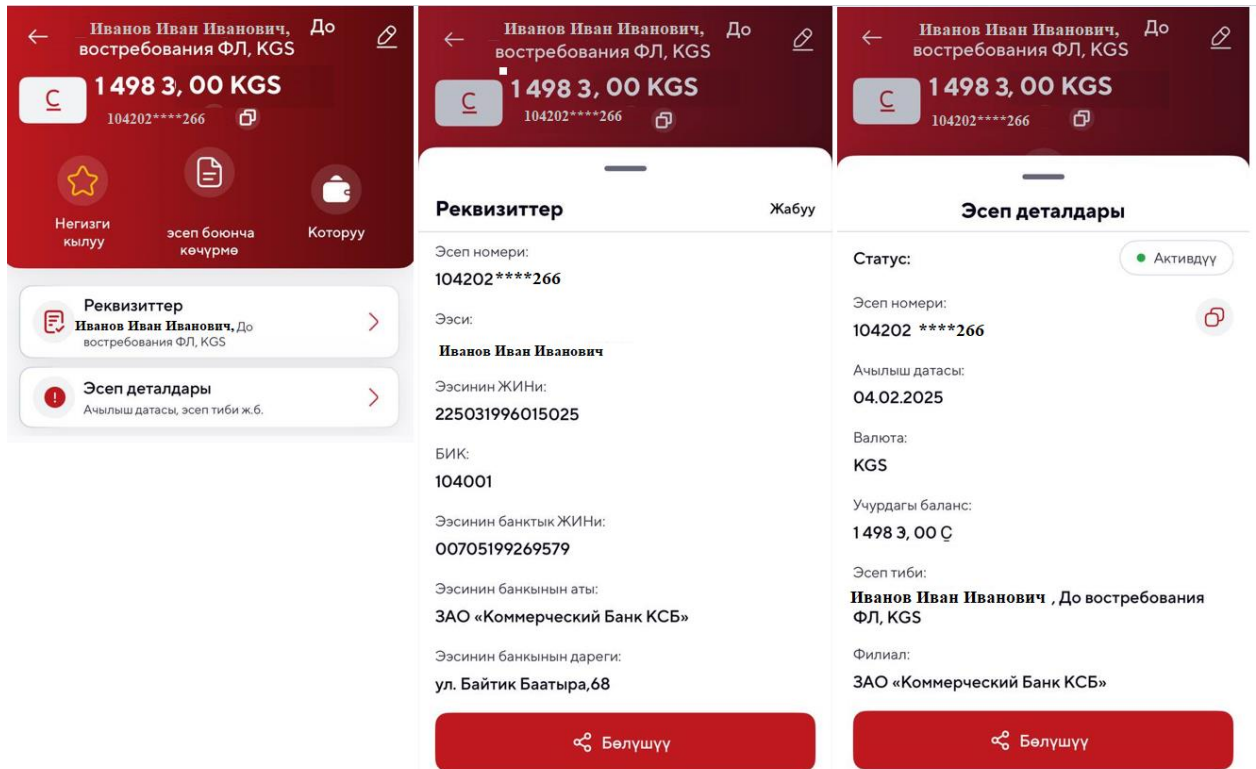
Иванов Иван Иванович, До востребования ФЛ, KGS

1 498 3, 00 KGS

104202****266

Негизги кылуу

эсеп боюнча көчүрмө

Которуу

Реквизиттер

Иванов Иван Иванович, До востребования ФЛ, KGS

Эсеп деталдары

Ачылыш датасы, эсеп тиби ж.б.

Иванов Иван Иванович, До востребования ФЛ, KGS

1 498 3, 00 KGS

104202****266

Реквизиттер

Жабуу

Эсеп номери:

104202****266

Ээси:

Иванов Иван Иванович

Ээсинин ЖИНи:

225031996015025

БИК:

104001

Ээсинин банктык ЖИНи:

00705199269579

Ээсинин банкынын аты:

ЗАО «Коммерческий Банк КСБ»

Ээсинин банкынын дареги:

ул. Байтик Баатыра,68

Бөлүшүү

Иванов Иван Иванович, До востребования ФЛ, KGS

1 498 3, 00 KGS

104202****266

Эсеп деталдары

Статус:

Активдүү

Эсеп номери:

104202 ****266

Ачылыш датасы:

04.02.2025

Валюта:

KGS

Учурдагы баланс:

1 498 3, 00 Ç

Эсеп тиби:

Иванов Иван Иванович , До востребования ФЛ, KGS

Филиал:

ЗАО «Коммерческий Банк КСБ»

Бөлүшүү